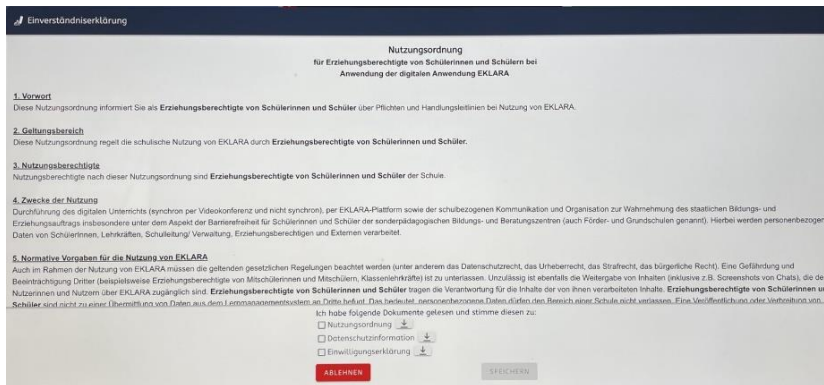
Einverständniserklärung

Nutzungsordnung
für Erziehungsberechtigte von Schülerinnen und Schülern bei
Anwendung der digitalen Anwendung EKLARA

1. Vorwort
Diese Nutzungsordnung informiert Sie als Erziehungsberechtigte von Schülerinnen und Schüler über Pflichten und Handlungsleitlinien bei Nutzung von EKLARA.

2. Geltungsbereich
Diese Nutzungsordnung regelt die schulische Nutzung von EKLARA durch Erziehungsberechtigte von Schülerinnen und Schüler.

3. Nutzungsberechtigte
Nutzungsberechtigte nach dieser Nutzungsordnung sind Erziehungsberechtigte von Schülerinnen und Schüler der Schule.

4. Zwecke der Nutzung
Durchführung des digitalen Unterrichts (synchron per Videokonferenz und nicht synchron), per EKLARA-Plattform sowie der schulbezogenen Kommunikation und Organisation zur Wahrnehmung des staatlichen Bildungs- und Erziehungsauftrags insbesondere unter dem Aspekt der Barrierefreiheit für Schülerinnen und Schüler der sonderpädagogischen Bildungs- und Beratungszentren (auch Förder- und Grundschulen genannt). Hierbei werden personenbezogen Daten von Schülerinnen, Lehrkräften, Schulleitung/ Verwaltung, Erziehungsberechtigen und Externen verarbeitet.

5. Normative Vorgaben für die Nutzung von EKLARA
Auch im Rahmen der Nutzung von EKLARA müssen die geltenden gesetzlichen Regelungen beachtet werden (unter anderem das Datenschutzrecht, das Urheberrecht, das Strafrecht, das bürgerliche Recht). Eine Gefährdung und Beeinträchtigung Dritter (beispielsweise Erziehungsberechtigte von Mitschülerinnen und Mitschülern, Klassenlehrkräfte) ist zu unterlassen. Unzulässig ist ebenfalls die Weitergabe von Inhalten (inklusive z.B. Screenshots von Chats), die de Nutzerinnen und Nutzern über EKLARA zugänglich sind. Erziehungsberechtigte von Schülerinnen und Schüler tragen die Verantwortung für die Inhalte der von ihnen verarbeiteten Inhalte. Erziehungsberechtigte von Schülerinnen u Schüler sind nicht zu einer Übermittlung von Daten aus dem Lernmanagementsystem an Dritte befugt. Das bedeutet, personenbezogene Daten dürfen den Bereich einer Schule nicht verlassen. Eine Veröffentlichung oder Verbreitung von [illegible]

Ich habe folgende Dokumente gelesen und stimme diesen zu:
Nutzungsordnung
Datenschutzinformation
Einwilligungserklärung

ABLEHNEN
SPEICHERN